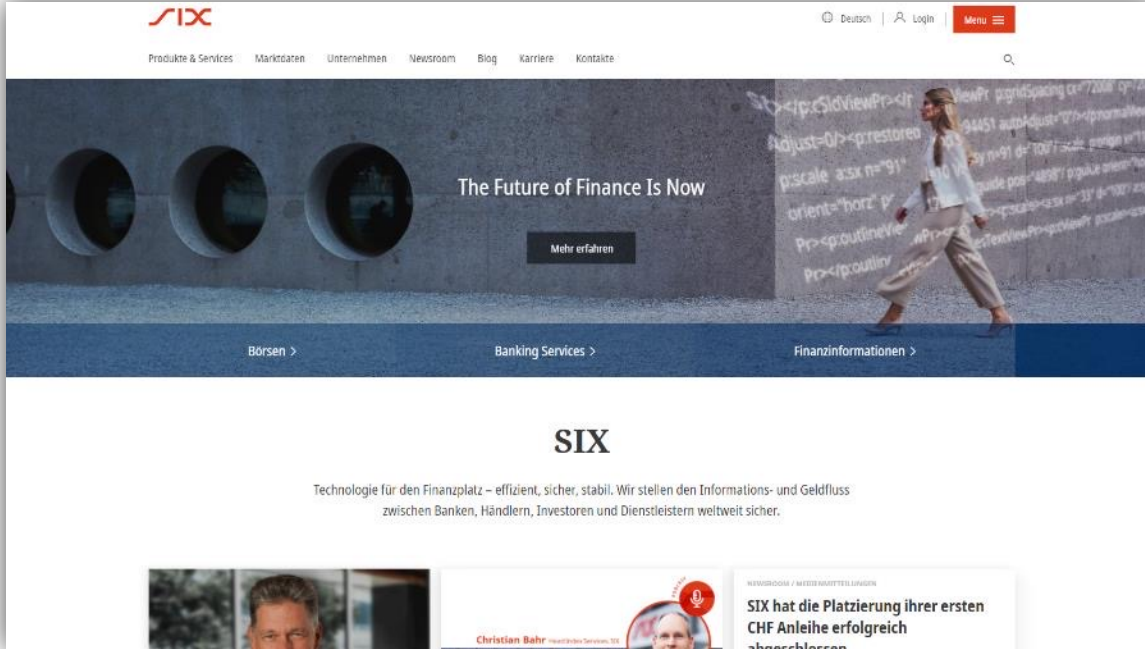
SIX

Deutsch | Login | Menu

Produkte & Services Marktdaten Unternehmen Newsroom Blog Karriere Kontakte

The Future of Finance Is Now

Mehr erfahren

Börsen >

Banking Services >

Finanzinformationen >

SIX

Technologie für den Finanzplatz – effizient, sicher, stabil. Wir stellen den Informations- und Geldfluss zwischen Banken, Händlern, Investoren und Dienstleistern weltweit sicher.

Christian Bahr

NEWSROOM / MEDIENMITTEILUNGEN

SIX hat die Platzierung ihrer ersten CHF Anleihe erfolgreich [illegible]